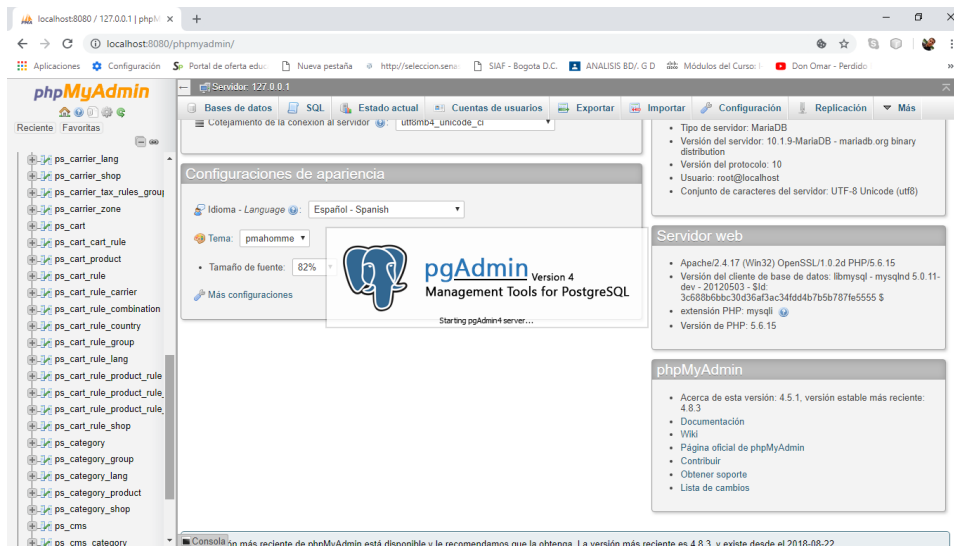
localhost:8080 / 127.0.0.1 | phpM ×
+
localhost:8080/phpmyadmin/
Aplicaciones Configuración Portal de oferta educ Nueva pestaña http://seleccion.sena SIAF - Bogota D.C. ANALISIS BD/, G D Módulos del Curso: Don Omar - Perdido

phpMyAdmin
Reciente Favoritas
ps_carrier_lang
ps_carrier_shop
ps_carrier_tax_rules_group
ps_carrier_zone
ps_cart
ps_cart_cart_rule
ps_cart_product
ps_cart_rule
ps_cart_rule_carrier
ps_cart_rule_combination
ps_cart_rule_country
ps_cart_rule_group
ps_cart_rule_lang
ps_cart_rule_product_rule
ps_cart_rule_product_rule_
ps_cart_rule_product_rule_
ps_cart_rule_shop
ps_category
ps_category_group
ps_category_lang
ps_category_product
ps_category_shop
ps_cms
ps_cms_category

Servidor: 127.0.0.1
Bases de datos SQL Estado actual Cuentas de usuarios Exportar Importar Configuración Replicación Más

Cotejamiento de la conexión al servidor: utf8mb4_unicode_ci

Configuraciones de apariencia
Idioma - Language: Español - Spanish
Tema: pmahomme
Tamaño de fuente: 82%
Más configuraciones

pgAdmin Version 4
Management Tools for PostgreSQL
Starting pgAdmin4 server...

Tipo de servidor: MariaDB
Versión del servidor: 10.1.9-MariaDB - mariadb.org binary distribution
Versión del protocolo: 10
Usuario: root@localhost
Conjunto de caracteres del servidor: UTF-8 Unicode (utf8)

Servidor web
Apache/2.4.17 (Win32) OpenSSL/1.0.2d PHP/5.6.15
Versión del cliente de base de datos: libmysql - mysqlnd 5.0.11-dev - 20120503 - $Id: 3c688b6bbc30d36af3ac34fdd4b7b5b787fe5555 $
extensión PHP: mysqli
Versión de PHP: 5.6.15

phpMyAdmin
Acerca de esta versión: 4.5.1, versión estable más reciente: 4.8.3
Documentación
Wiki
Página oficial de phpMyAdmin
Contribuir
Obtener soporte
Lista de cambios

Consola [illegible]ón más reciente de phpMyAdmin está disponible y le recomendamos que la obtenga. La versión más reciente es 4.8.3, y existe desde el 2018-08-22.